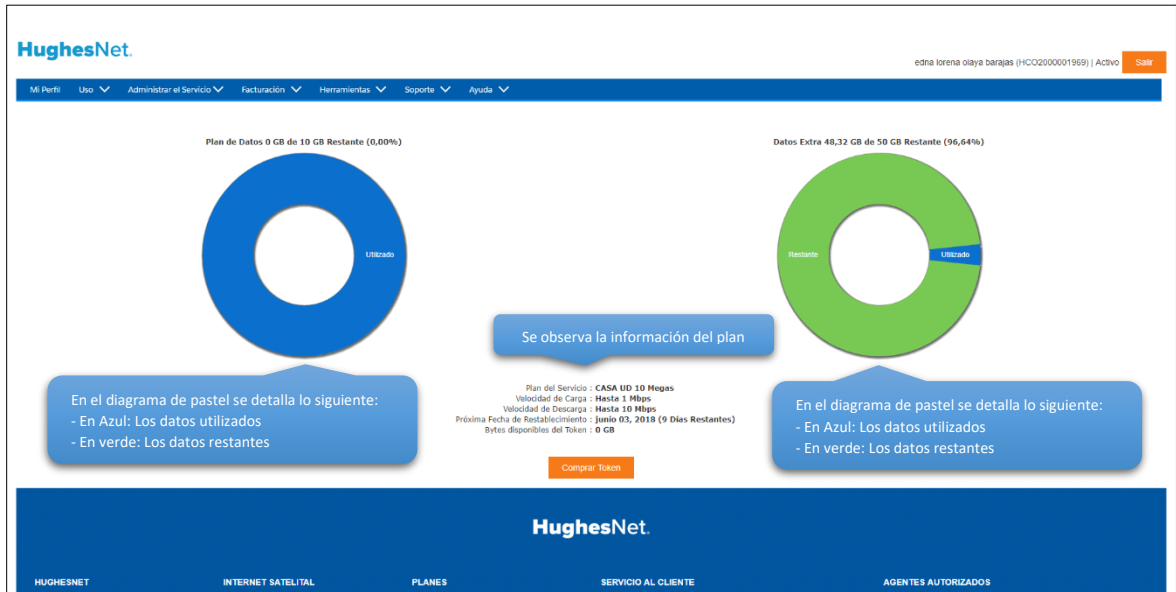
HughesNet.

edna lorena olaya barajas (HCO2000001969) | Activo Salir

Mi Perfil Uso Administrar el Servicio Facturación Herramientas Soporte Ayuda

Plan de Datos 0 GB de 10 GB Restante (0,00%)

Utilizado

Datos Extra 48,32 GB de 50 GB Restante (96,64%)

Restante

Utilizado

Se observa la información del plan

En el diagrama de pastel se detalla lo siguiente:
- En Azul: Los datos utilizados
- En verde: Los datos restantes

Plan del Servicio : CASA UD 10 Megas
Velocidad de Carga : Hasta 1 Mbps
Velocidad de Descarga : Hasta 10 Mbps
Próxima Fecha de Restablecimiento : junio 03, 2018 (9 Días Restantes)
Bytes disponibles del Token : 0 GB

En el diagrama de pastel se detalla lo siguiente:
- En Azul: Los datos utilizados
- En verde: Los datos restantes

Comprar Token

HughesNet.

HUGHESNET INTERNET SATELITAL PLANES SERVICIO AL CLIENTE AGENTES AUTORIZADOS